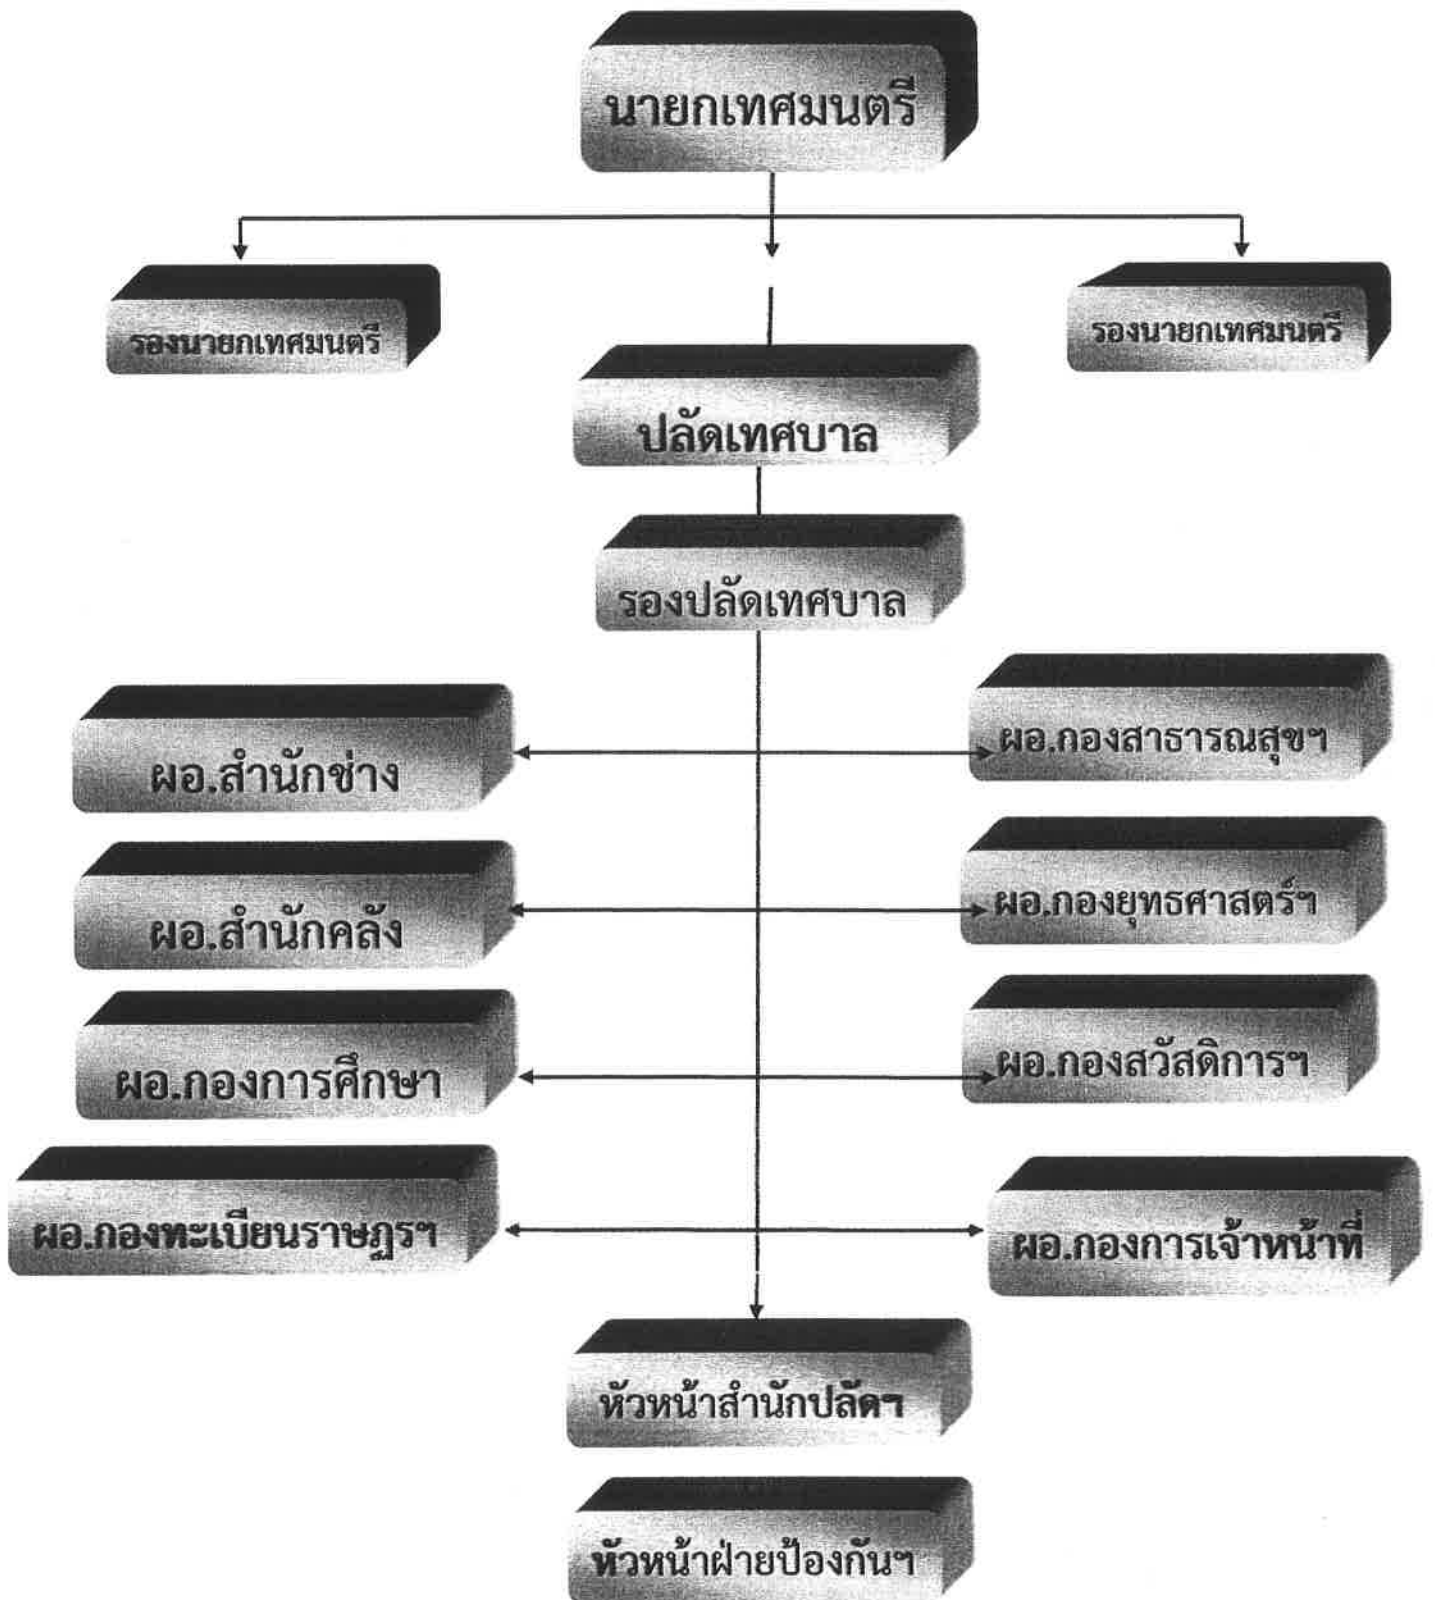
นายกเทศมนตรี

รองนายกเทศมนตรี

รองนายกเทศมนตรี

ปลัดเทศบาล

รองปลัดเทศบาล

ผอ.สำนักช่าง

ผอ.กองสาธารณสุขฯ

ผอ.สำนักคลัง

ผอ.กองยุทธศาสตร์ฯ

ผอ.กองการศึกษา

ผอ.กองสวัสดิการฯ

ผอ.กองทะเบียนราษฎรฯ

ผอ.กองการเจ้าหน้าที่

หัวหน้าสำนักปลัดฯ

หัวหน้าฝ่ายป้องกันฯ